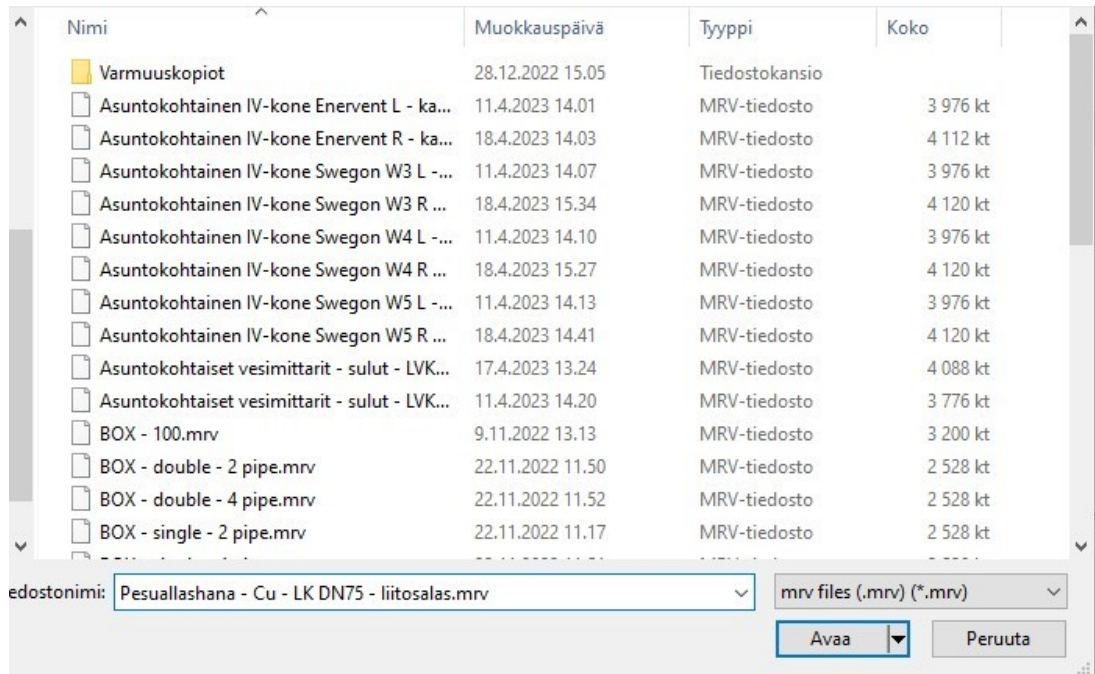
| Nimi | Muokkauspäivä | Tyyppi | Koko |
|---|---|---|---|
| Varmuuskopiot | 28.12.2022 15.05 | Tiedostokansio | |
| Asuntokohtainen IV-kone Enervent L - ka... | 11.4.2023 14.01 | MRV-tiedosto | 3 976 kt |
| Asuntokohtainen IV-kone Enervent R - ka... | 18.4.2023 14.03 | MRV-tiedosto | 4 112 kt |
| Asuntokohtainen IV-kone Swegon W3 L -... | 11.4.2023 14.07 | MRV-tiedosto | 3 976 kt |
| Asuntokohtainen IV-kone Swegon W3 R ... | 18.4.2023 15.34 | MRV-tiedosto | 4 120 kt |
| Asuntokohtainen IV-kone Swegon W4 L -... | 11.4.2023 14.10 | MRV-tiedosto | 3 976 kt |
| Asuntokohtainen IV-kone Swegon W4 R ... | 18.4.2023 15.27 | MRV-tiedosto | 4 120 kt |
| Asuntokohtainen IV-kone Swegon W5 L -... | 11.4.2023 14.13 | MRV-tiedosto | 3 976 kt |
| Asuntokohtainen IV-kone Swegon W5 R ... | 18.4.2023 14.41 | MRV-tiedosto | 4 120 kt |
| Asuntokohtaiset vesimittarit - sulut - LVK... | 17.4.2023 13.24 | MRV-tiedosto | 4 088 kt |
| Asuntokohtaiset vesimittarit - sulut - LVK... | 11.4.2023 14.20 | MRV-tiedosto | 3 776 kt |
| BOX - 100.mrv | 9.11.2022 13.13 | MRV-tiedosto | 3 200 kt |
| BOX - double - 2 pipe.mrv | 22.11.2022 11.50 | MRV-tiedosto | 2 528 kt |
| BOX - double - 4 pipe.mrv | 22.11.2022 11.52 | MRV-tiedosto | 2 528 kt |
| BOX - single - 2 pipe.mrv | 22.11.2022 11.17 | MRV-tiedosto | 2 528 kt |

edostonimi: Pesuallashana - Cu - LK DN75 - liitosalas.mrv

mrv files (.mrv) (*.mrv)

Avaa

Peruuta